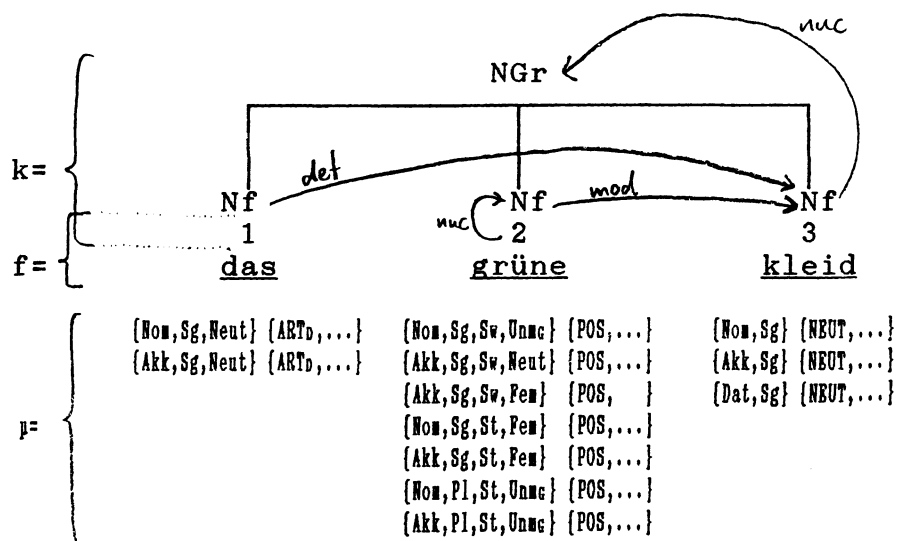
nuc

NGr

k=

det

mod

nuc

Nf
1
das

Nf
2
grüne

Nf
3
kleid

f=

μ=

{Nom,Sg,Neut} {ART$_D$,...}
{Akk,Sg,Neut} {ART$_D$,...}

{Nom,Sg,Sw,Unmc} {POS,...}
{Akk,Sg,Sw,Neut} {POS,...}
{Akk,Sg,Sw,Fem} {POS, }
{Nom,Sg,St,Fem} {POS,...}
{Akk,Sg,St,Fem} {POS,...}
{Nom,Pl,St,Unmc} {POS,...}
{Akk,Pl,St,Unmc} {POS,...}

{Nom,Sg} {NEUT,...}
{Akk,Sg} {NEUT,...}
{Dat,Sg} {NEUT,...}